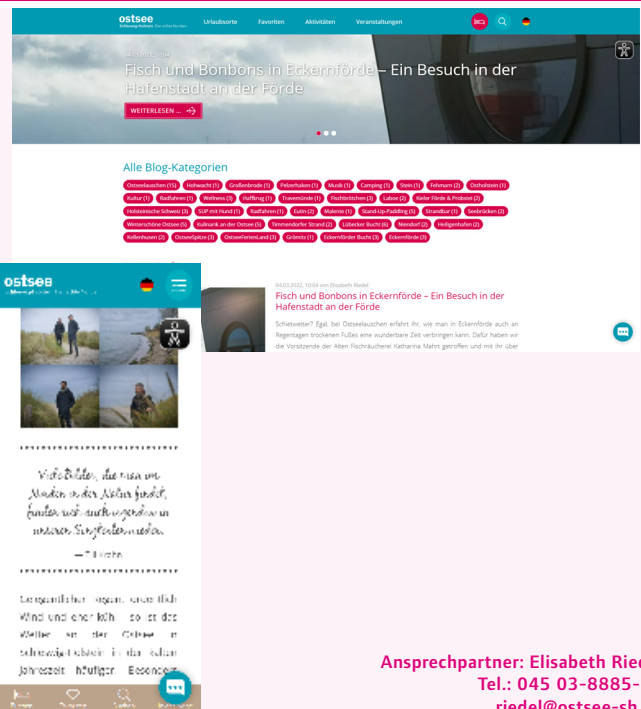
ostsee Schleswig-Holstein
Urlaubsorte
Favoriten
Aktivitäten
Veranstaltungen

Fisch und Bonbons in Eckernförde – Ein Besuch in der Hafenstadt an der Förde

WEITERLESEN ...

Alle Blog-Kategorien

Ostseelauschen (15) Hohwacht (1) Großenbrode (1) Pelzerhaken (1) Musik (1) Camping (1) Stein (1) Fehmarn (2) Ostholstein (1) Kultur (1) Radfahren (1) Wellness (3) Hafftag (1) Travemünde (1) Fischbrötchen (3) Laboe (2) Kieler Förde & Probstei (2) Holsteinische Schweiz (3) SUP mit Hund (1) Radfahren (1) Eutin (2) Malente (1) Stand-Up-Paddling (5) Strandbar (1) Seebrücken (2) Winterschöne Ostsee (5) Kulinarik an der Ostsee (5) Timmendorfer Strand (2) Lübecker Bucht (6) Neendorf (2) Heiligenhafen (2) Kellenhusen (2) Ostseespitze (3) OstseeFerienLand (3) Grömitz (1) Eckernförder Bucht (3) Eckernförde (3)

ostsee

04.03.2022, 10:04 von Elisabeth Riedel
Fisch und Bonbons in Eckernförde – Ein Besuch in der Hafenstadt an der Förde

Schietwetter? Egal, bei Ostseelauschen erfährt ihr, wie man in Eckernförde auch an Regentagen trockenen Fußes eine wunderbare Zeit verbringen kann. Dafür haben wir die Vorsitzende der Alten Fischräucherei Katharina Mahrt getroffen und mit ihr über

Viele Bilder, die man im Norden in der Natur findet, finden sich auch irgendwie in unseren Songtexten wieder.
— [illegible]

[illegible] Wind und einer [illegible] Wetter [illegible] Jahreszeit häufiger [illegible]

Ansprechpartner: Elisabeth Ried
Tel.: 045 03-8885-
riedel@ostsee-sh